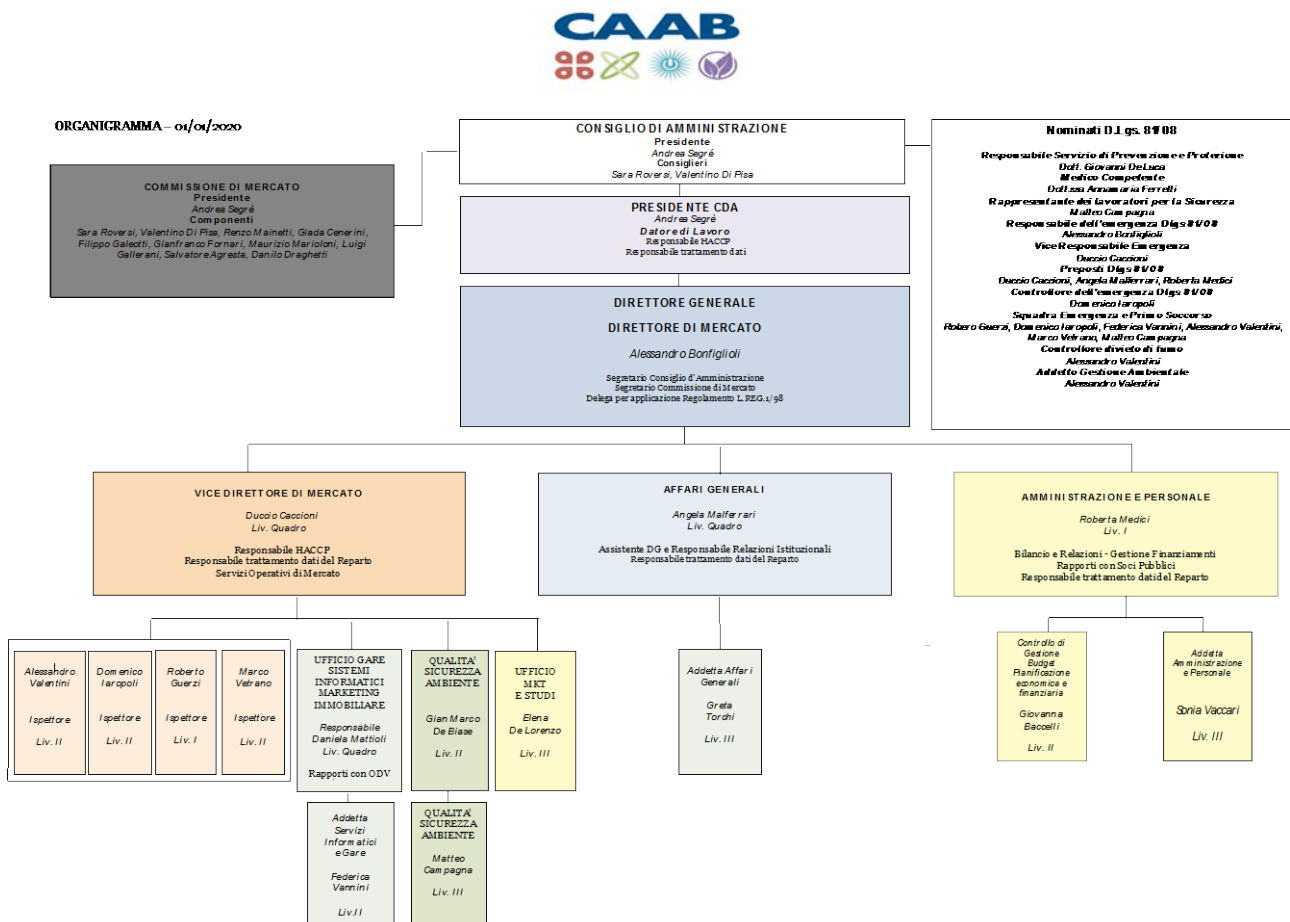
CAAB

ORGANIGRAMMA – 01/01/2020

CONSIGLIO DI AMMINISTRAZIONE
Presidente
Andrea Segrè
Consiglieri
Sara Roversi, Valentino Di Pisa

Nominati D.Lgs. 81/08

Responsabile Servizio di Prevenzione e Protezione
Dott. Giovanni De Luca
Medico Competente
Dott.ssa Annamaria Ferrelli
Rappresentante dei lavoratori per la Sicurezza
Matteo Campagna
Responsabile dell'emergenza Dlgs 81/08
Alessandro Bonfiglioli
Vice Responsabile Emergenza
Duccio Caccioni
Preposti Dlgs 81/08
Duccio Caccioni, Angela Malferrari, Roberta Medici
Controllore dell'emergenza Dlgs 81/08
Domenico Iaropoli
Squadra Emergenza e Primo Soccorso
Robero Guerzi, Domenico Iaropoli, Federica Vannini, Alessandro Valentini, Marco Vetrano, Matteo Campagna
Controllore divieto di fumo
Alessandro Valentini
Addetto Gestione Ambientale
Alessandro Valentini

COMMISSIONE DI MERCATO
Presidente
Andrea Segrè
Componenti
Sara Roversi, Valentino Di Pisa, Renzo Mainetti, Giada Cenerini, Filippo Galeotti, Gianfranco Fornari, Maurizio Marioloni, Luigi Gallerani, Salvatore Agresta, Danilo Draghetti

PRESIDENTE CDA
Andrea Segrè
Datore di Lavoro
Responsabile HACCP
Responsabile trattamento dati

DIRETTORE GENERALE
DIRETTORE DI MERCATO
Alessandro Bonfiglioli
Segretario Consiglio d'Amministrazione
Segretario Commissione di Mercato
Delega per applicazione Regolamento L.REG.1/98

VICE DIRETTORE DI MERCATO
Duccio Caccioni
Liv. Quadro
Responsabile HACCP
Responsabile trattamento dati del Reparto
Servizi Operativi di Mercato

AFFARI GENERALI
Angela Malferrari
Liv. Quadro
Assistente DG e Responsabile Relazioni Istituzionali
Responsabile trattamento dati del Reparto

AMMINISTRAZIONE E PERSONALE
Roberta Medici
Liv. I
Bilancio e Relazioni - Gestione Finanziamenti
Rapporti con Soci Pubblici
Responsabile trattamento dati del Reparto

Alessandro Valentini
Ispettore
Liv. II

Domenico Iaropoli
Ispettore
Liv. II

Roberto Guerzi
Ispettore
Liv. I

Marco Vetrano
Ispettore
Liv. II

UFFICIO GARE SISTEMI INFORMATICI MARKETING IMMOBILIARE
Responsabile
Daniela Mattioli
Liv. Quadro
Rapporti con ODV

QUALITA' SICUREZZA AMBIENTE
Gian Marco De Biase
Liv. II

UFFICIO MKT E STUDI
Elena De Lorenzo
Liv. III

Addetta Affari Generali
Greta Torchi
Liv. III

Controllo di Gestione Budget Pianificazione economica e finanziaria
Giovanna Baccelli
Liv. II

Addetta Amministrazione e Personale
Sonia Vaccari
Liv. III

Addetta Servizi Informatici e Gare
Federica Vannini
Liv.II

QUALITA' SICUREZZA AMBIENTE
Matteo Campagna
Liv. III